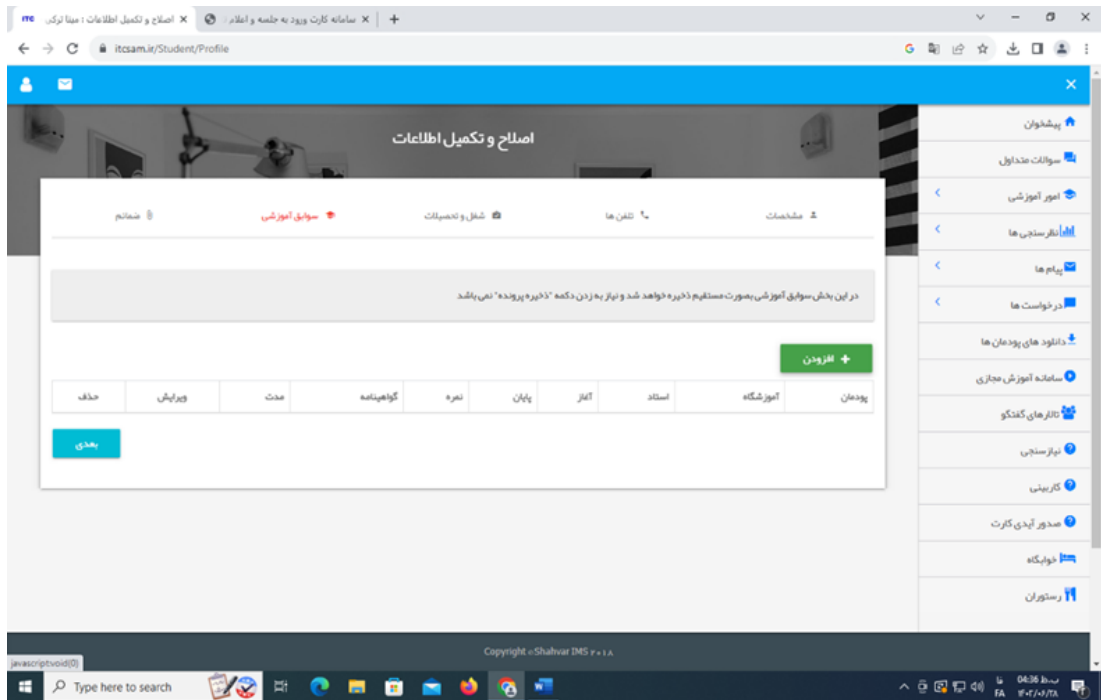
ITC اصلاح و تکمیل اطلاعات : مینا ترکی ×
سامانه کارت ورود به جلسه و اعلام ×
+

itcsam.ir/Student/Profile

اصلاح و تکمیل اطلاعات

مشخصات
تلفن ها
شغل و تحصیلات
سوابق آموزشی
ضمائم

در این بخش سوابق آموزشی بصورت مستقیم ذخیره خواهد شد و نیاز به زدن دکمه "ذخیره پرونده" نمی باشد

+ افزودن

| پودمان | آموزشگاه | استاد | آغاز | پایان | نمره | گواهینامه | مدت | ویرایش | حذف |
|---|---|---|---|---|---|---|---|---|---|

بعدی

پیشخوان
سوالات متداول
امور آموزشی
نظرسنجی ها
پیام ها
درخواست ها
دانلود های پودمان ها
سامانه آموزش مجازی
تالارهای گفتگو
نیازسنجی
کاربینی
صدور آیدی کارت
خوابگاه
رستوران

Copyright ©Shahvar IMS ۲۰۱۸

javascript:void(0)

Type here to search

04:36 ب.ظ
FA
۱۴۰۲/۰۶/۲۸